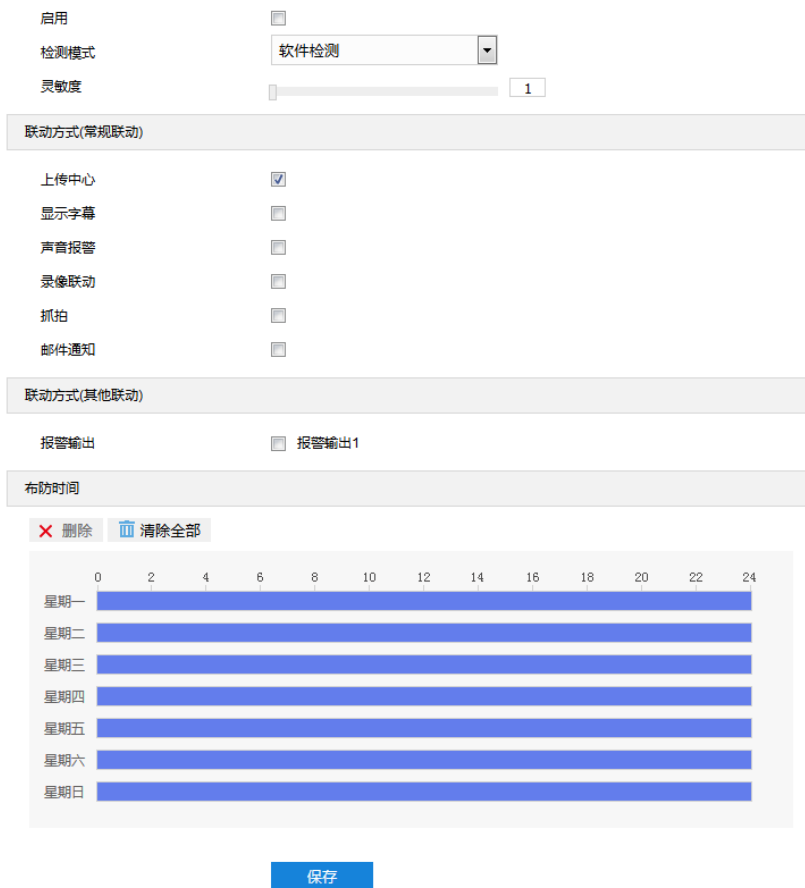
启用

检测模式 软件检测

灵敏度 1

联动方式(常规联动)

上传中心

显示字幕

声音报警

录像联动

抓拍

邮件通知

联动方式(其他联动)

报警输出 报警输出1

布防时间

删除 清除全部

0 2 4 6 8 10 12 14 16 18 20 22 24

星期一

星期二

星期三

星期四

星期五

星期六

星期日

保存